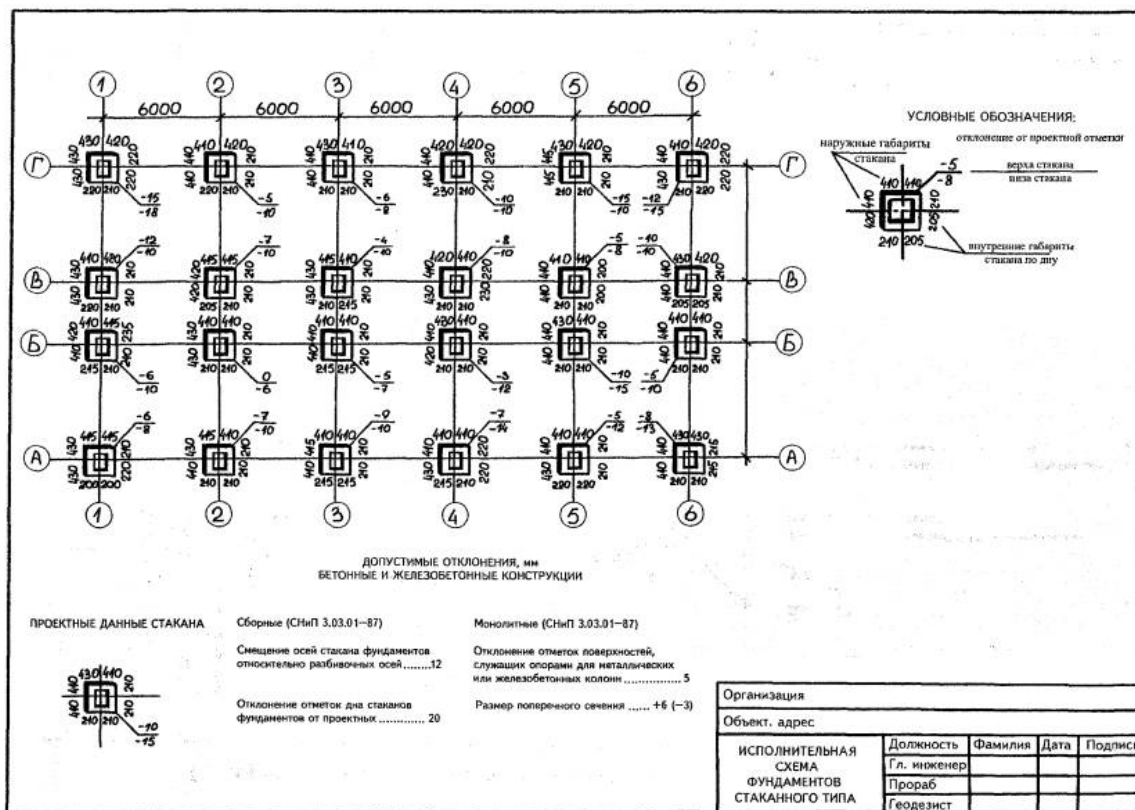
1 2 3 4 5 6

6000 6000 6000 6000 6000

Г В Б А

430 420 430 220 220 210 220 $-\frac{15}{18}$

410 420 410 210 220 210 $-\frac{5}{10}$

430 410 410 210 210 210 $-\frac{6}{8}$

420 420 410 210 230 210 $-\frac{10}{10}$

430 420 415 210 210 210 $-\frac{15}{10}$

410 420 410 220 210 220 $-\frac{12}{15}$

410 420 430 210 220 210 $-\frac{12}{10}$

415 415 420 210 205 210 $-\frac{7}{10}$

415 410 430 210 210 215 $-\frac{4}{10}$

420 410 430 220 230 210 $-\frac{8}{10}$

410 410 410 210 210 210 $-\frac{5}{8}$

430 420 410 210 205 205 $-\frac{10}{10}$

410 415 410 235 215 210 $-\frac{6}{10}$

410 410 430 210 210 210 $-\frac{0}{6}$

410 410 410 215 245 215 $-\frac{5}{7}$

430 410 420 210 210 210 $-\frac{3}{12}$

430 410 410 210 210 210 $-\frac{10}{15}$

410 410 410 210 210 210 $-\frac{5}{10}$

415 415 430 220 200 200 $-\frac{6}{8}$

415 410 410 210 210 210 $-\frac{7}{10}$

410 410 415 220 215 215 $-\frac{9}{10}$

410 410 410 220 215 210 $-\frac{7}{14}$

410 410 430 210 220 210 $-\frac{5}{12}$

430 430 410 215 210 210 $-\frac{8}{13}$

УСЛОВНЫЕ ОБОЗНАЧЕНИЯ:

наружные габариты стакана

отклонение от проектной отметки

$-\frac{5}{8}$

верха стакана
низа стакана

410 410 420 205 240 205

внутренние габариты стакана по дну

ДОПУСТИМЫЕ ОТКЛОНЕНИЯ, мм
БЕТОННЫЕ И ЖЕЛЕЗОБЕТОННЫЕ КОНСТРУКЦИИ

ПРОЕКТНЫЕ ДАННЫЕ СТАКАНА

430 410 410 210 210 $-\frac{10}{15}$

Сборные (СНиП 3.03.01—87)

Смещение осей стакана фундаментов относительно разбивочных осей........12

Отклонение отметок дна стаканов фундаментов от проектных ............. 20

Монолитные (СНиП 3.03.01—87)

Отклонение отметок поверхностей, служащих опорами для металлических или железобетонных колонн ................ 5

Размер поперечного сечения ....... +6 (−3)

Организация

Объект. адрес

ИСПОЛНИТЕЛЬНАЯ СХЕМА ФУНДАМЕНТОВ СТАКАННОГО ТИПА

| Должность | Фамилия | Дата | Подпись |
|---|---|---|---|
| Гл. инженер | | | |
| Прораб | | | |
| Геодезист | | | |